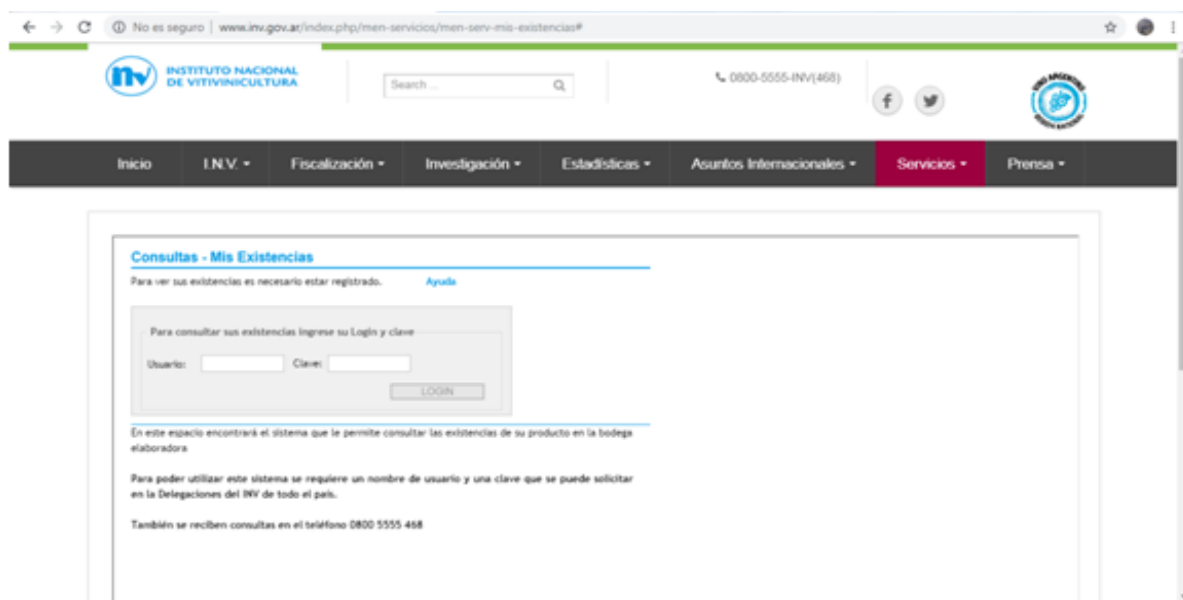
No es seguro | www.inv.gov.ar/index.php/men-servicios/men-serv-mis-existencias#

inv INSTITUTO NACIONAL DE VITIVINICULTURA

Search ...

0800-5555-INV(468)

f

Inicio I.N.V. Fiscalización Investigación Estadísticas Asuntos Internacionales Servicios Prensa

Consultas - Mis Existencias

Para ver sus existencias es necesario estar registrado. Ayuda

Para consultar sus existencias ingrese su Login y clave

Usuario: Clave:

LOGIN

En este espacio encontrará el sistema que le permite consultar las existencias de su producto en la bodega elaboradora

Para poder utilizar este sistema se requiere un nombre de usuario y una clave que se puede solicitar en la Delegaciones del INV de todo el país.

También se reciben consultas en el teléfono 0800 5555 468